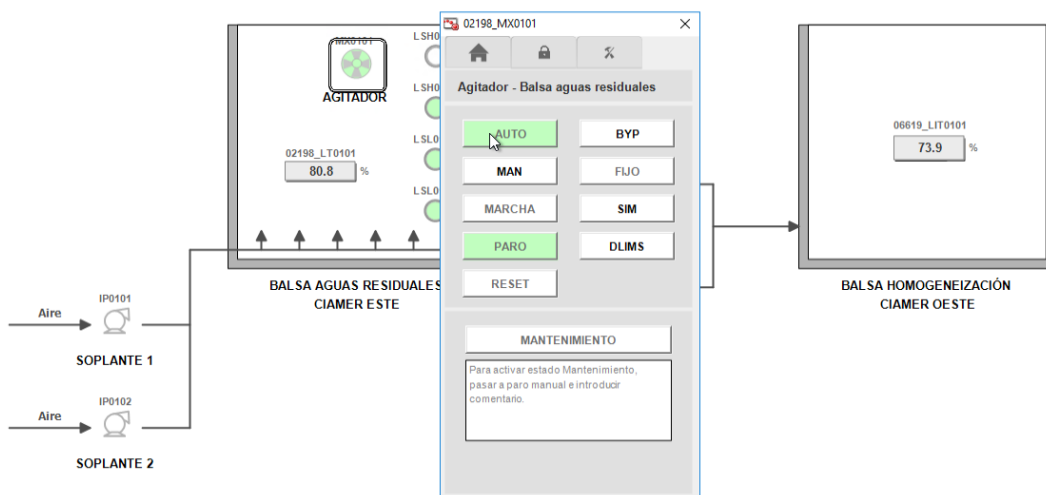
MX0101

AGITADOR

LSH0

LSH0

LSL0

LSL0

02198_LT0101
80.8 %

BALSA AGUAS RESIDUALES CIAMER ESTE

Aire
IP0101
SOPLANTE 1

Aire
IP0102
SOPLANTE 2

02198_MX0101

Agitador - Balsa aguas residuales

AUTO
BYP
MAN
FIJO
MARCHA
SIM
PARO
DLIMS
RESET

MANTENIMIENTO

Para activar estado Mantenimiento, pasar a paro manual e introducir comentario.

06619_LIT0101
73.9 %

BALSA HOMOGENEIZACIÓN CIAMER OESTE